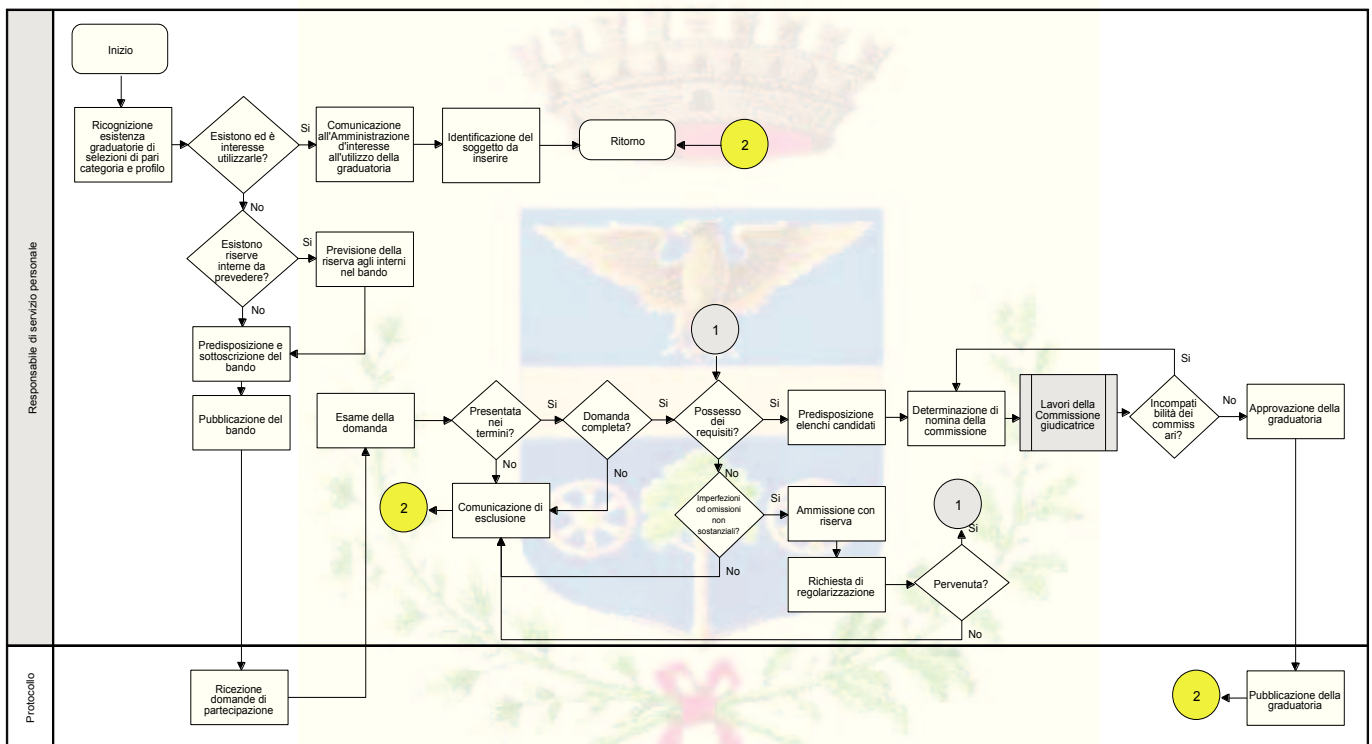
Responsabile di servizio personale

Inizio

Ricognizione esistenza graduatorie di selezioni di pari categoria e profilo

Esistono ed è interesse utilizzarle?

Si

Comunicazione all'Amministrazione d'interesse all'utilizzo della graduatoria

Identificazione del soggetto da inserire

Ritorno

2

No

Esistono riserve interne da prevedere?

Si

Previsione della riserva agli interni nel bando

No

Predisposizione e sottoscrizione del bando

Pubblicazione del bando

1

Si

Esame della domanda

Presentata nei termini?

Si

Domanda completa?

Si

Possesso dei requisiti?

Si

Predisposizione elenchi candidati

Determinazione di nomina della commissione

Lavori della Commissione giudicatrice

Incompatibilità dei commissari?

No

Approvazione della graduatoria

No

No

No

2

Comunicazione di esclusione

Imperfezioni od omissioni non sostanziali?

Si

Ammissione con riserva

1

Si

No

Richiesta di regolarizzazione

Pervenuta?

No

Protocollo

Ricezione domande di partecipazione

2

Pubblicazione della graduatoria